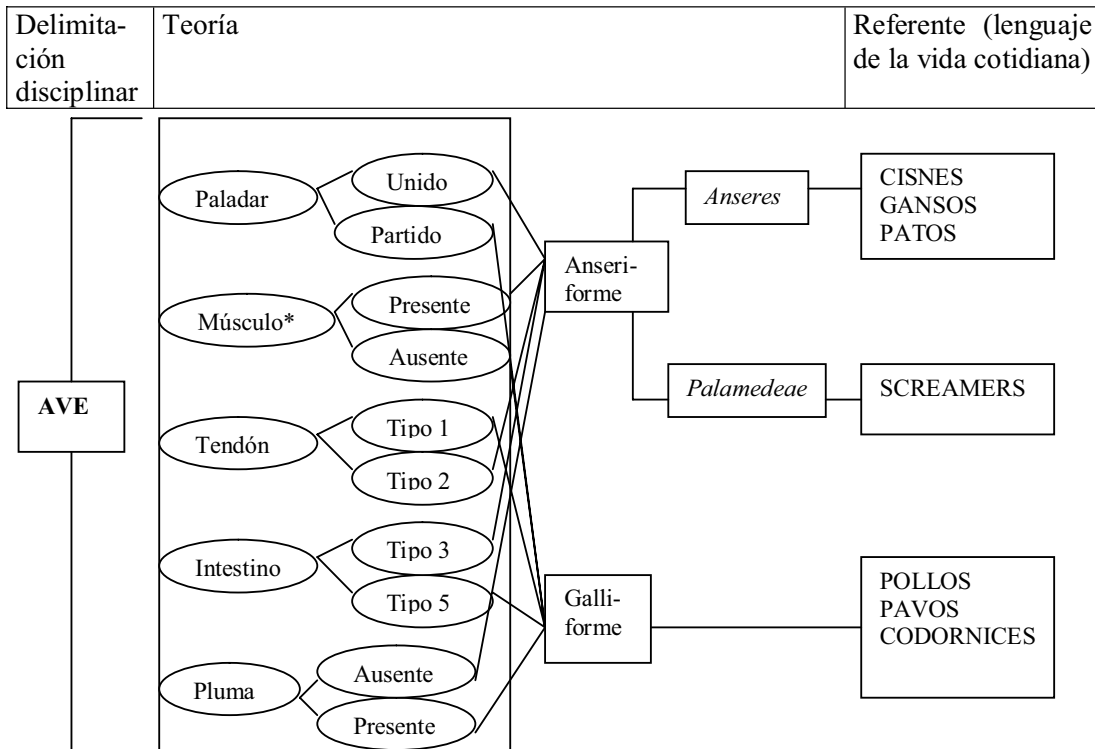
| Delimitación disciplinar | Teoría | Referente (lenguaje de la vida cotidiana) |
|---|---|---|

AVE

Paladar
Unido
Partido

Músculo*
Presente
Ausente

Tendón
Tipo 1
Tipo 2

Intestino
Tipo 3
Tipo 5

Pluma
Ausente
Presente

Anseriforme

*Anseres*

CISNES
GANSOS
PATOS

*Palamedeae*

SCREAMERS

Galliforme

POLLOS
PAVOS
CODORNICES